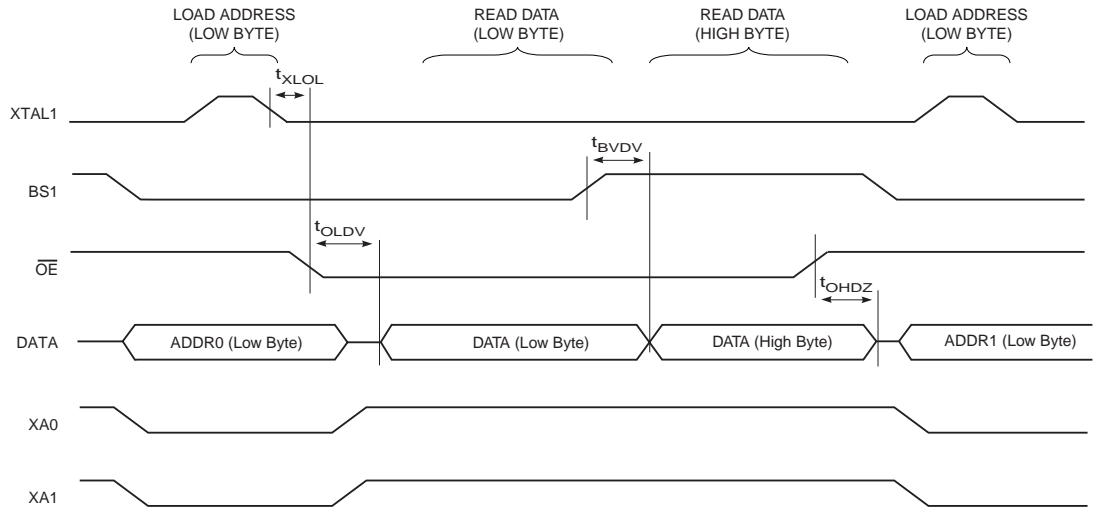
LOAD ADDRESS (LOW BYTE)

READ DATA (LOW BYTE)

READ DATA (HIGH BYTE)

LOAD ADDRESS (LOW BYTE)

$t_{XLOL}$

XTAL1

$t_{BVDV}$

BS1

$t_{OLDV}$

$\overline{OE}$

$t_{OHDZ}$

DATA

ADDR0 (Low Byte)

DATA (Low Byte)

DATA (High Byte)

ADDR1 (Low Byte)

XA0

XA1